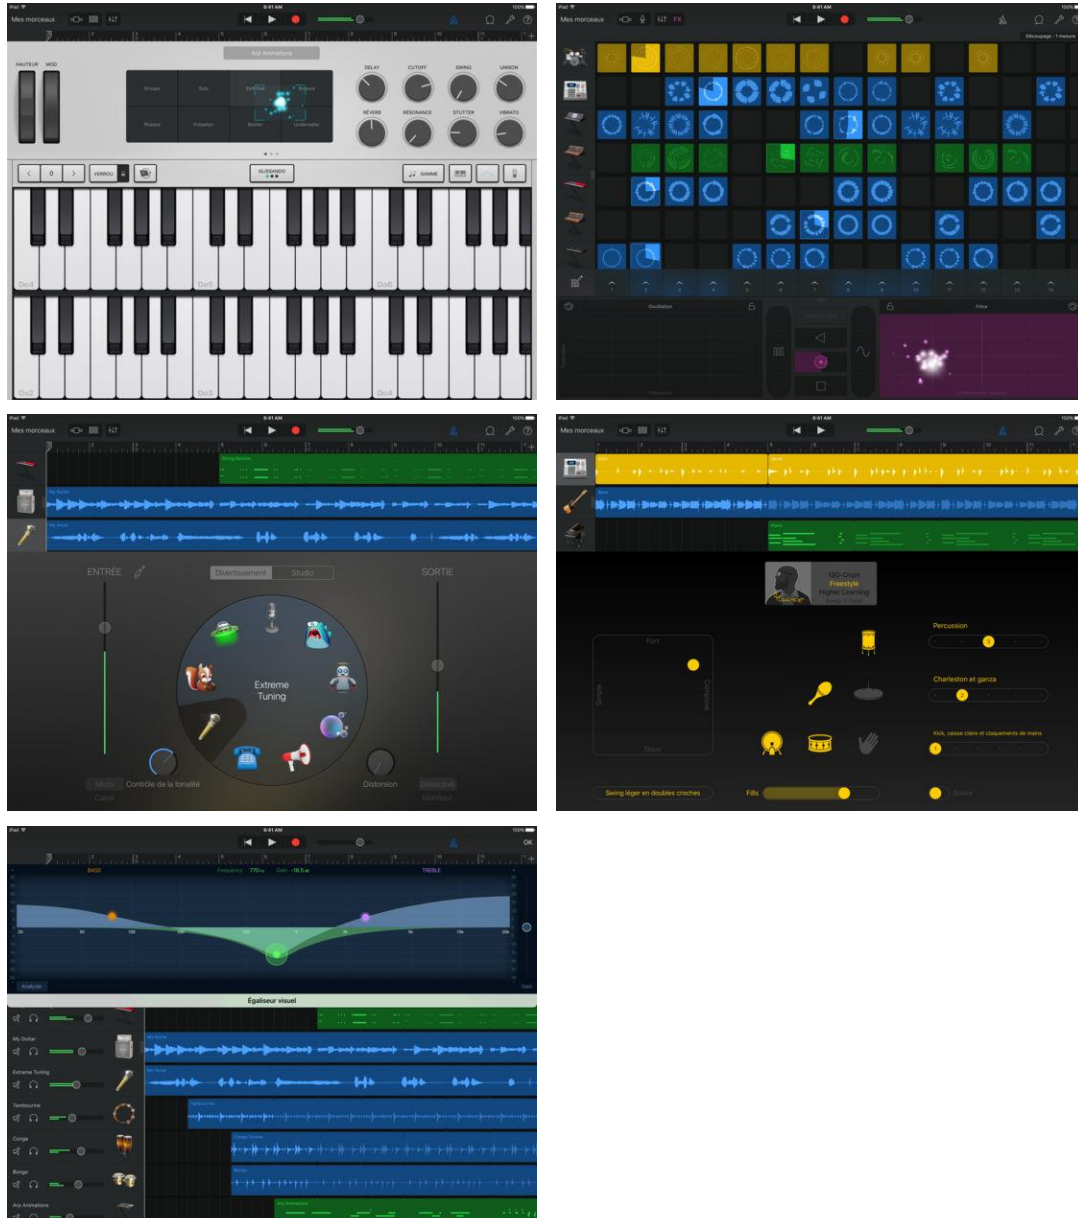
Mes morceaux

Arp Animations

HAUTEUR MOD

DELAY CUTOFF SWING UNISON

RÉVERB RÉSONANCE STUTTER VIBRATO

VERROU

GLISSANDO

GAMME

Do3 Do4 Do5

Do2 Do3 Do4

Mes morceaux

FX

Découpage : 1 mesure

Oscillation

Filtre

Mes morceaux

ENTRÉE

Divertissement Studio

SORTIE

Extreme Tuning

Micro

Contrôle de la tonalité

Distorsion

Désactivé

Mes morceaux

Fort

Simple Complexe

Doux

SO-Gram Freestyle Higher Learning

Percussion

Charleston et ganza

Kick, caisse claire et claquements de mains

Swing léger en doubles croches

Fills

Suivre

OK

BASS

Frequency 770 Hz Gain -18.5 dB

TREBLE

Analyzer

Égaliseur visuel

My Guitar

Extreme Tuning

Tambourine

Conga

Bongo

Arp Animations